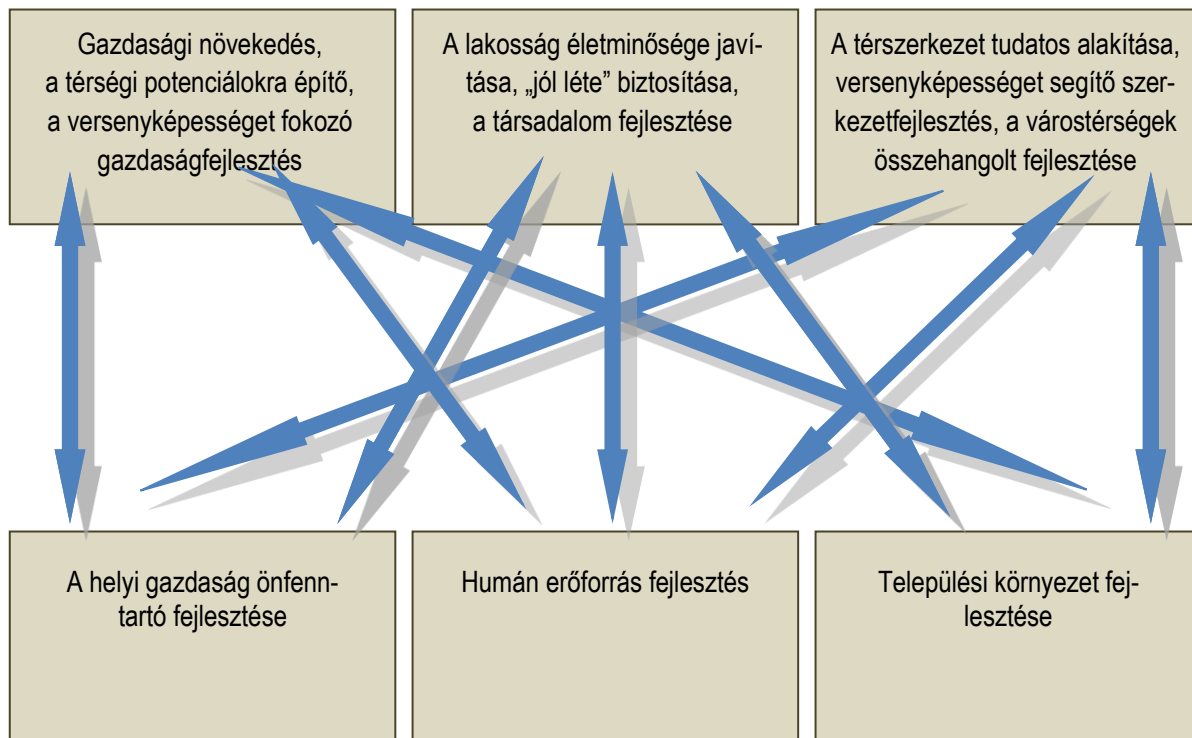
Gazdasági növekedés, a térségi potenciálokra építő, a versenyképességet fokozó gazdaságfejlesztés

A lakosság életminősége javítása, „jól léte” biztosítása, a társadalom fejlesztése

A térszerkezet tudatos alakítása, versenyképességet segítő szerkezetfejlesztés, a várostérségek összehangolt fejlesztése

A helyi gazdaság önfenntartó fejlesztése

Humán erőforrás fejlesztés

Települési környezet fejlesztése